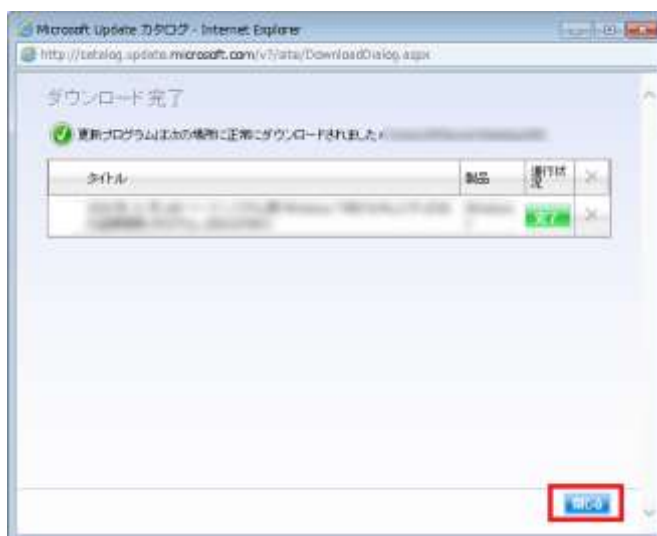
Microsoft Update カタログ - Internet Explorer

http://catalog.update.microsoft.com/v7/site/DownloadDialog.aspx

ダウンロード完了

更新プログラムは次の場所に正常にダウンロードされました: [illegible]

| タイトル | 製品 | 進行状況 | × |
|---|---|---|---|
| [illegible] | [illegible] | 完了 | × |

閉じる